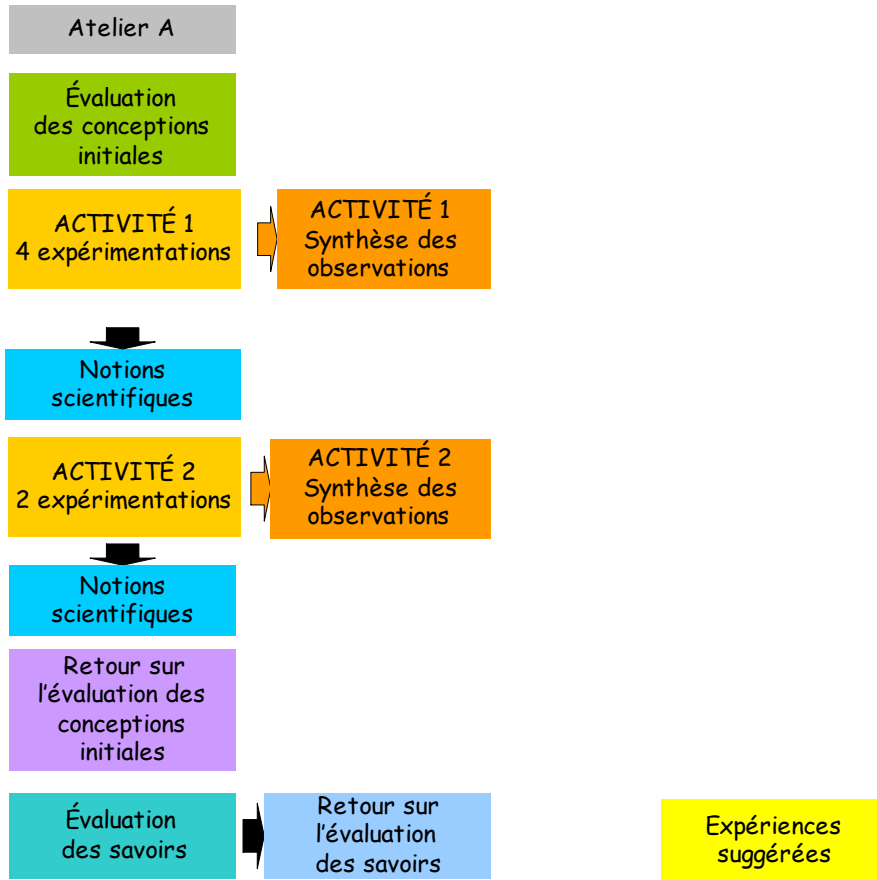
Atelier A

Évaluation des conceptions initiales

ACTIVITÉ 1
4 expérimentations

ACTIVITÉ 1
Synthèse des observations

Notions scientifiques

ACTIVITÉ 2
2 expérimentations

ACTIVITÉ 2
Synthèse des observations

Notions scientifiques

Retour sur l'évaluation des conceptions initiales

Évaluation des savoirs

Retour sur l'évaluation des savoirs

Expériences suggérées